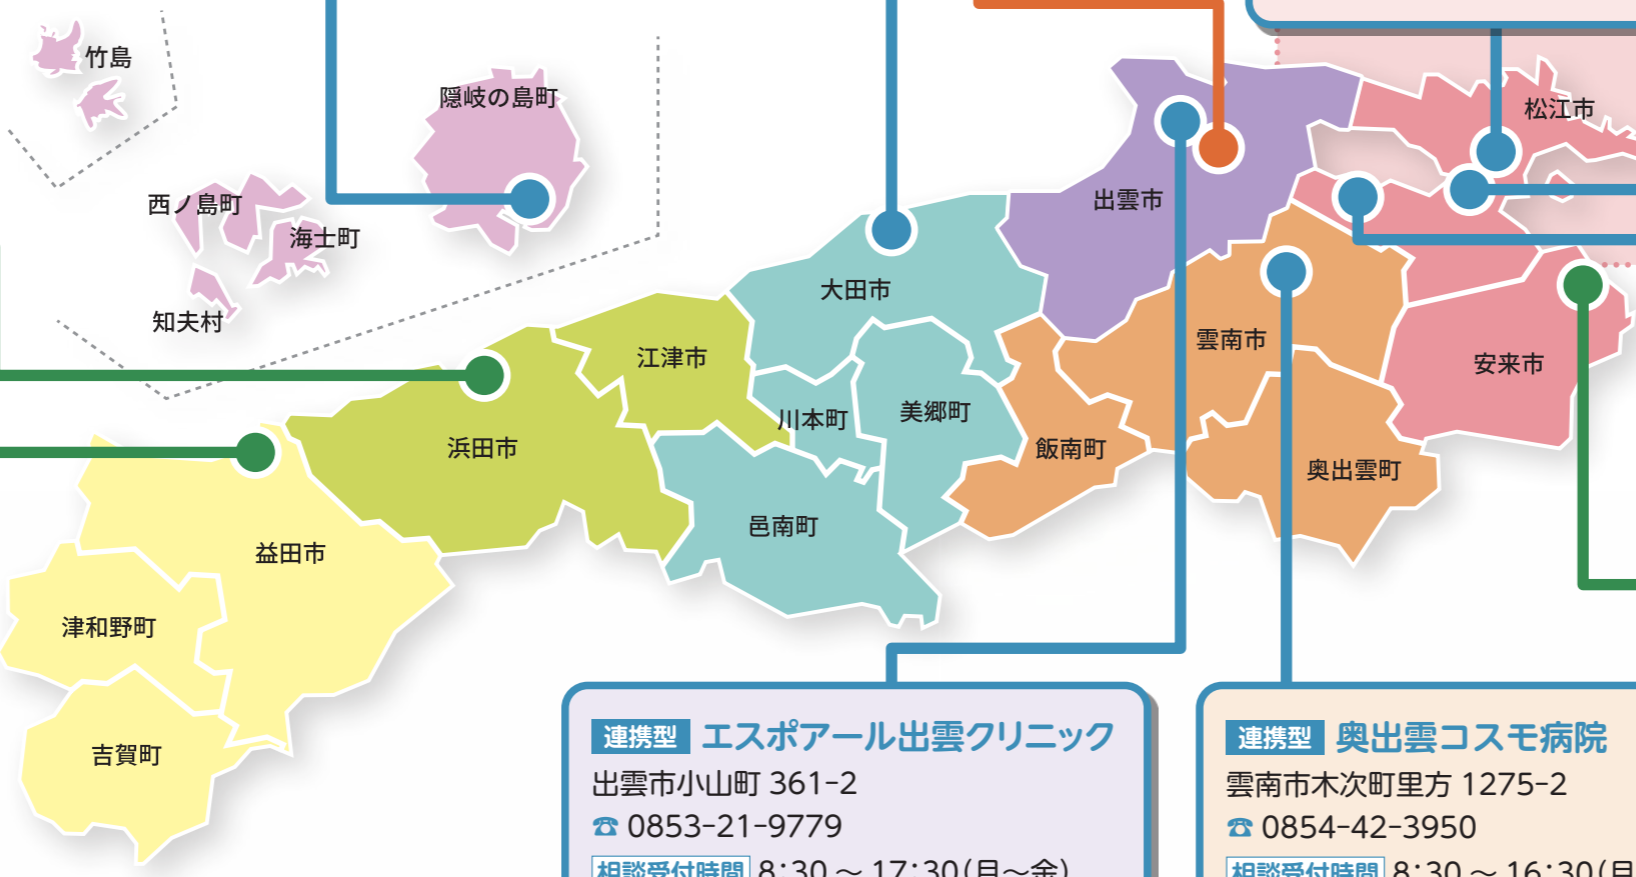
竹島

隠岐の島町

西ノ島町

海士町

知夫村

出雲市

松江市

大田市

雲南市

安来市

江津市

浜田市

川本町

美郷町

飯南町

奥出雲町

邑南町

益田市

津和野町

吉賀町

連携型 エスポアール出雲クリニック
出雲市小山町 361-2
☎ 0853-21-9779
相談受付時間 8:30 ～ 17:30(月～金)

連携型 奥出雲コスモ病院
雲南市木次町里方 1275-2
☎ 0854-42-3950
相談受付時間 8:30 ～ 16:30(月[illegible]